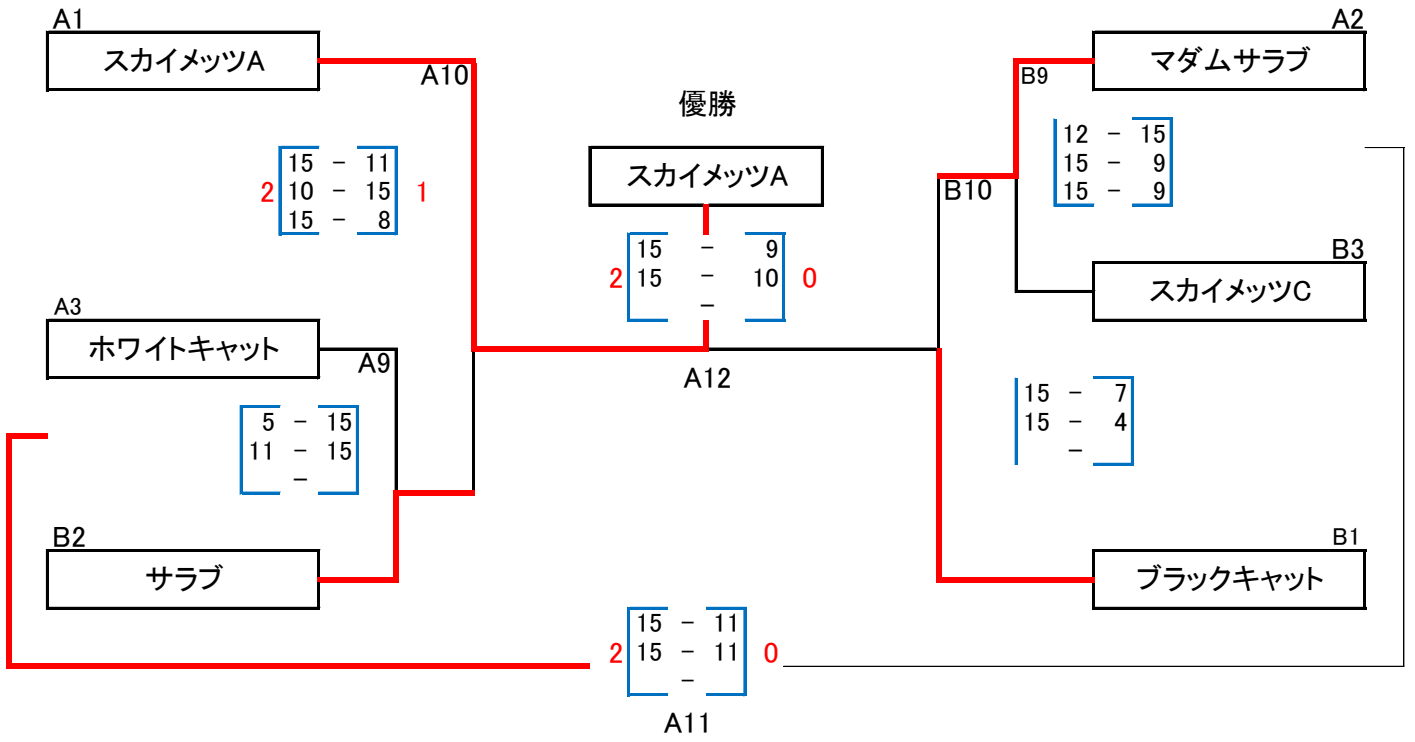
A1
スカイメッツA
A10

15 － 11
2 10 － 15 1
15 － 8

A3
ホワイトキャット
A9

5 － 15
11 － 15
－

B2
サラブ

優勝
スカイメッツA

15 － 9
2 15 － 10 0
－

A12

A2
マダムサラブ
B9

12 － 15
15 － 9
15 － 9

B10

B3
スカイメッツC

15 － 7
15 － 4
－

B1
ブラックキャット

15 － 11
2 15 － 11 0
－

A11